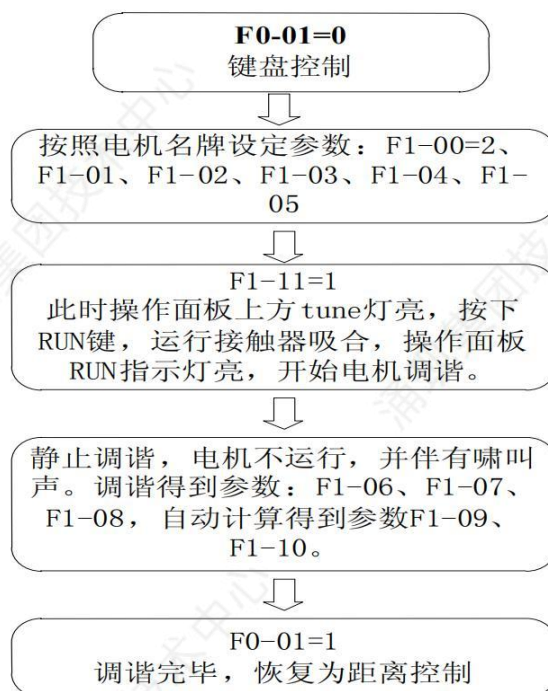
F0-01=0
键盘控制

按照电机名牌设定参数：F1-00=2、F1-01、F1-02、F1-03、F1-04、F1-05

F1-11=1
此时操作面板上方tune灯亮，按下RUN键，运行接触器吸合，操作面板RUN指示灯亮，开始电机调谐。

静止调谐，电机不运行，并伴有啸叫声。调谐得到参数：F1-06、F1-07、F1-08，自动计算得到参数F1-09、F1-10。

F0-01=1
调谐完毕，恢复为距离控制